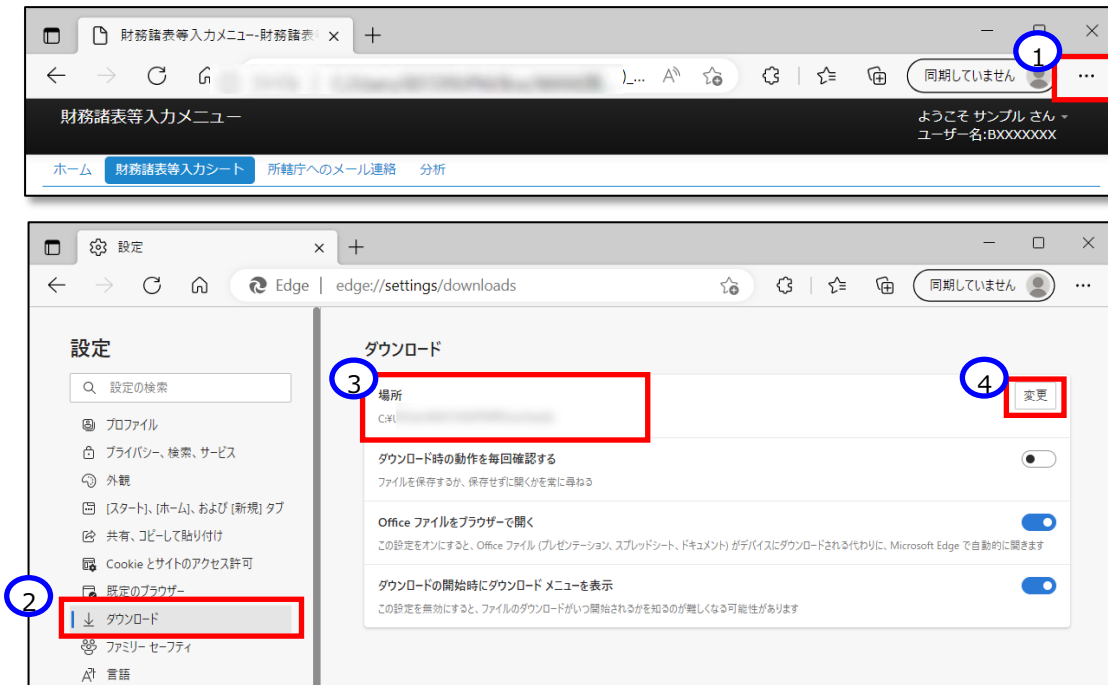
財務諸表等入力メニュー-財務諸表 ×
+
同期していません
1
...
財務諸表等入力メニュー
ようこそ サンプル さん
ユーザー名:BXXXXXXX
ホーム
財務諸表等入力シート
所轄庁へのメール連絡
分析

設定 ×
+
Edge | edge://settings/downloads
同期していません
...
設定
設定の検索
プロファイル
プライバシー、検索、サービス
外観
[スタート]、[ホーム]、および [新規] タブ
共有、コピーして貼り付け
Cookie とサイトのアクセス許可
既定のブラウザー
2
ダウンロード
ファミリー セーフティ
言語
ダウンロード
3
場所
C:¥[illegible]
4
変更
ダウンロード時の動作を毎回確認する
ファイルを保存するか、保存せずに開くかを常に尋ねる
Office ファイルをブラウザーで開く
この設定をオンにすると、Office ファイル (プレゼンテーション、スプレッドシート、ドキュメント) がデバイスにダウンロードされる代わりに、Microsoft Edge で自動的に開きます
ダウンロードの開始時にダウンロード メニューを表示
この設定を無効にすると、ファイルのダウンロードがいつ開始されるかを知るのが難しくなる可能性があります